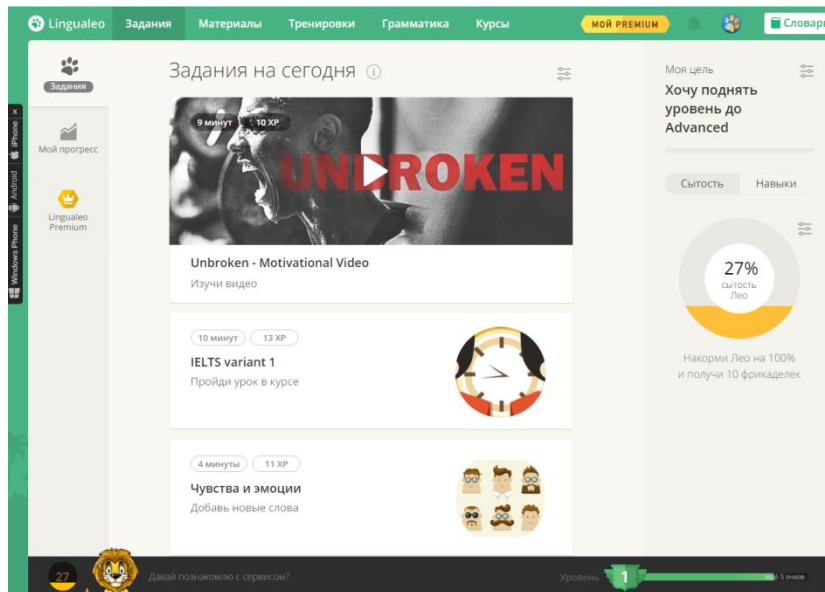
Lingualeo Задания Материалы Тренировки Грамматика Курсы МОЙ PREMIUM Словари

Задания

Мой прогресс

Lingualeo Premium

iPhone Android Windows Phone

Задания на сегодня

9 минут 10 XP

UNBROKEN

Unbroken - Motivational Video

Изучи видео

10 минут 13 XP

IELTS variant 1

Пройди урок в курсе

4 минуты 11 XP

Чувства и эмоции

Добавь новые слова

Моя цель

Хочу поднять уровень до Advanced

Сытость Навыки

27%

сытость Лео

Накорми Лео на 100% и получи 10 фрикаделек

27

Давай познакомлю с сервисом?

Уровень 1

ще 5 очков